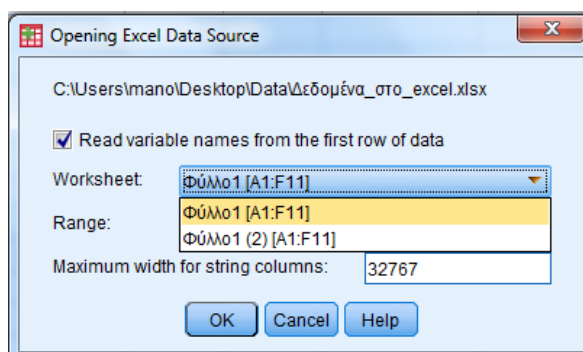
Opening Excel Data Source

C:\Users\mano\Desktop\Data\Δεδομένα_στο_excel.xlsx

Read variable names from the first row of data

Worksheet: Φύλλο1 [A1:F11]

Φύλλο1 [A1:F11]
Φύλλο1 (2) [A1:F11]

Range:

Maximum width for string columns: 32767

OK Cancel Help